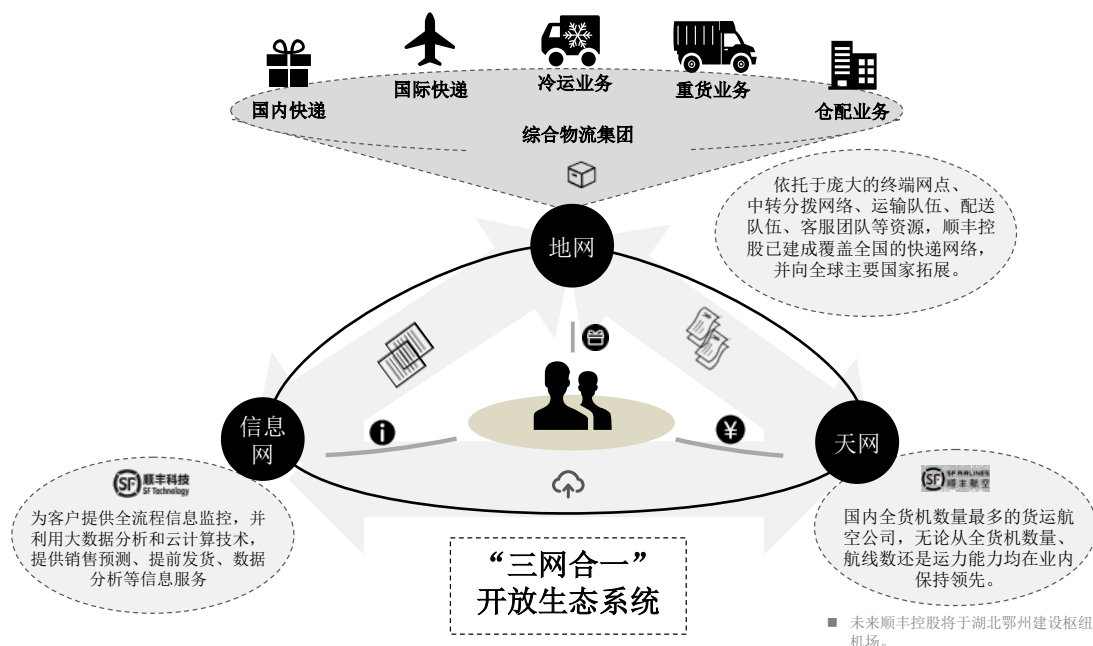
国内快递

国际快递

冷运业务

重货业务

仓配业务

综合物流集团

依托于庞大的终端网点、中转分拨网络、运输队伍、配送队伍、客服团队等资源，顺丰控股已建成覆盖全国的快递网络，并向全球主要国家拓展。

地网

信息网

天网

SF 顺丰科技 SF Technology

为客户提供全流程信息监控，并利用大数据分析和云计算技术，提供销售预测、提前发货、数据分析等信息服务

SF AIRLINES 顺丰航空

国内全货机数量最多的货运航空公司，无论从全货机数量、航线数还是运力能力均在业内保持领先。

“三网合一”
开放生态系统

■ 未来顺丰控股将于湖北鄂州建设枢纽机场。